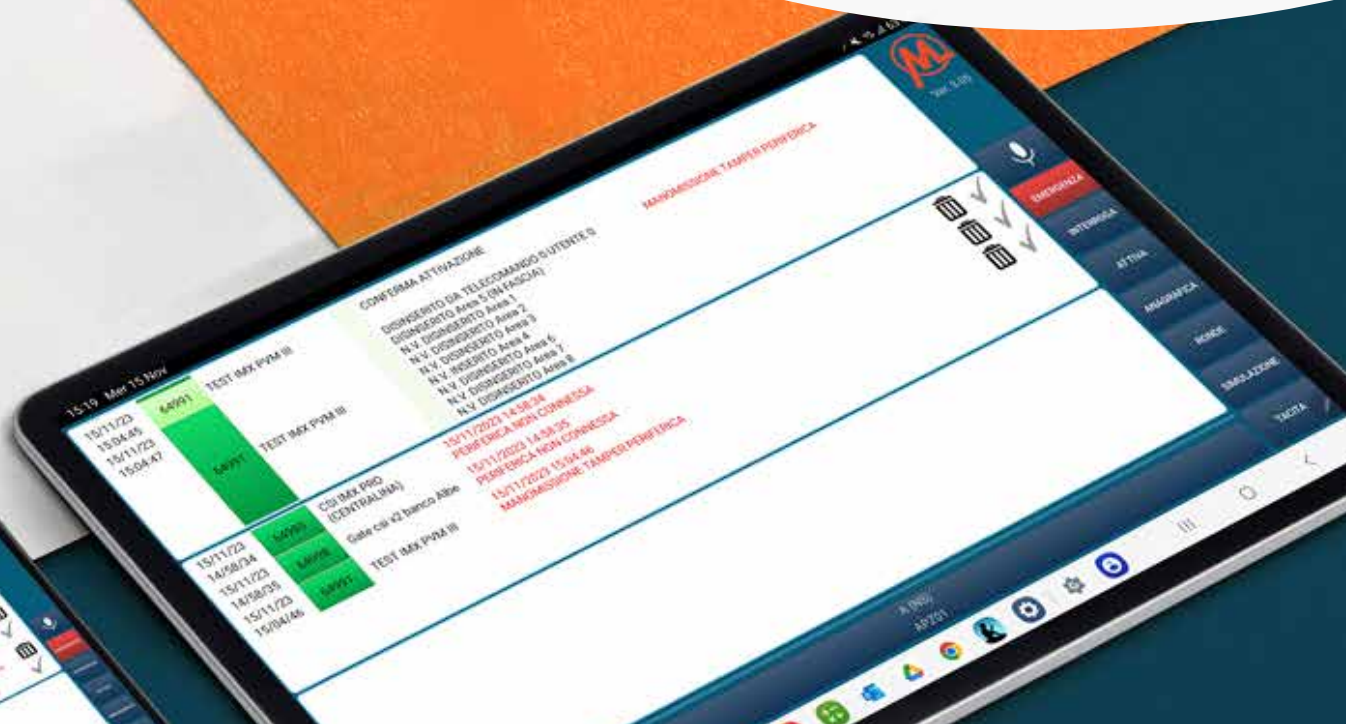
15:19 Mer 15 Nov

Ver. 5.05

15/11/23
15:04:45
15/11/23
15:04:47

64991
64991

TEST IMX PVM III
TEST IMX PVM III

CONFERMA ATTIVAZIONE

DISINSERITO DA TELECOMANDO 5 UTENTE 5
DISINSERITO Area 5 (IN FASCIA)
N.V. DISINSERITO Area 1
N.V. DISINSERITO Area 2
N.V. DISINSERITO Area 3
N.V. DISINSERITO Area 4
N.V. INSERITO Area 6
N.V. DISINSERITO Area 7
N.V. DISINSERITO Area 8

MANOMISSIONE TAMPER PERIFERICA

15/11/23
14:58:34
15/11/23
14:58:35
15/11/23
15:04:46

64990
64998
64991

CSI IMX PRO (CENTRALINA)
Gate csi v2 banco Albe
TEST IMX PVM III

15/11/2023 14:58:34
PERIFERICA NON CONNESSA
15/11/2023 14:58:35
PERIFERICA NON CONNESSA
15/11/2023 15:04:46
MANOMISSIONE TAMPER PERIFERICA

EMERGENZA
INTERROGA
ATTIVA
ANAGRAFICA
RONDE
SIMULAZIONE
TACITA

A (NS)
AP201